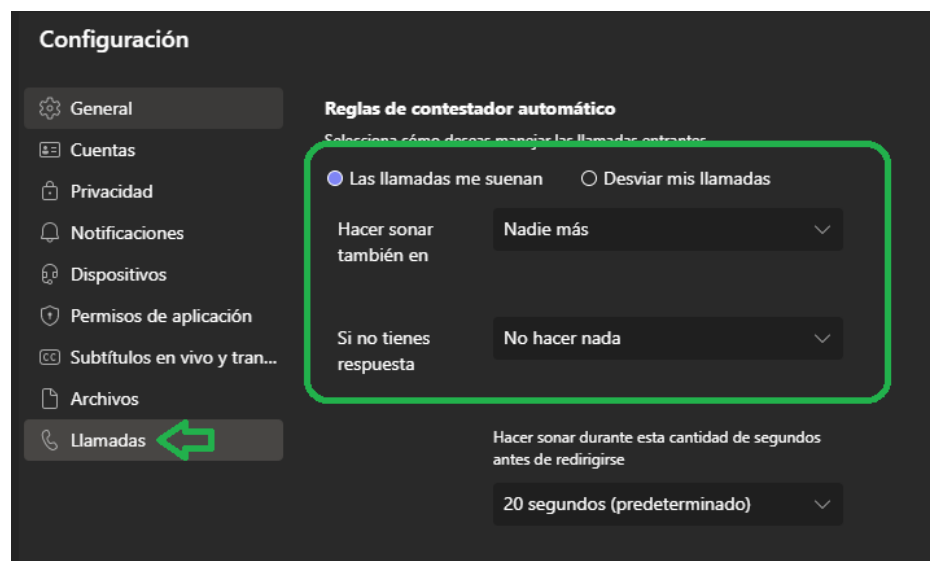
Configuración

General
Cuentas
Privacidad
Notificaciones
Dispositivos
Permisos de aplicación
Subtítulos en vivo y tran...
Archivos
Llamadas

Reglas de contestador automático

Selecciona cómo deseas manejar las llamadas entrantes

Las llamadas me suenan
Desviar mis llamadas

Hacer sonar también en
Nadie más

Si no tienes respuesta
No hacer nada

Hacer sonar durante esta cantidad de segundos antes de redirigirse

20 segundos (predeterminado)